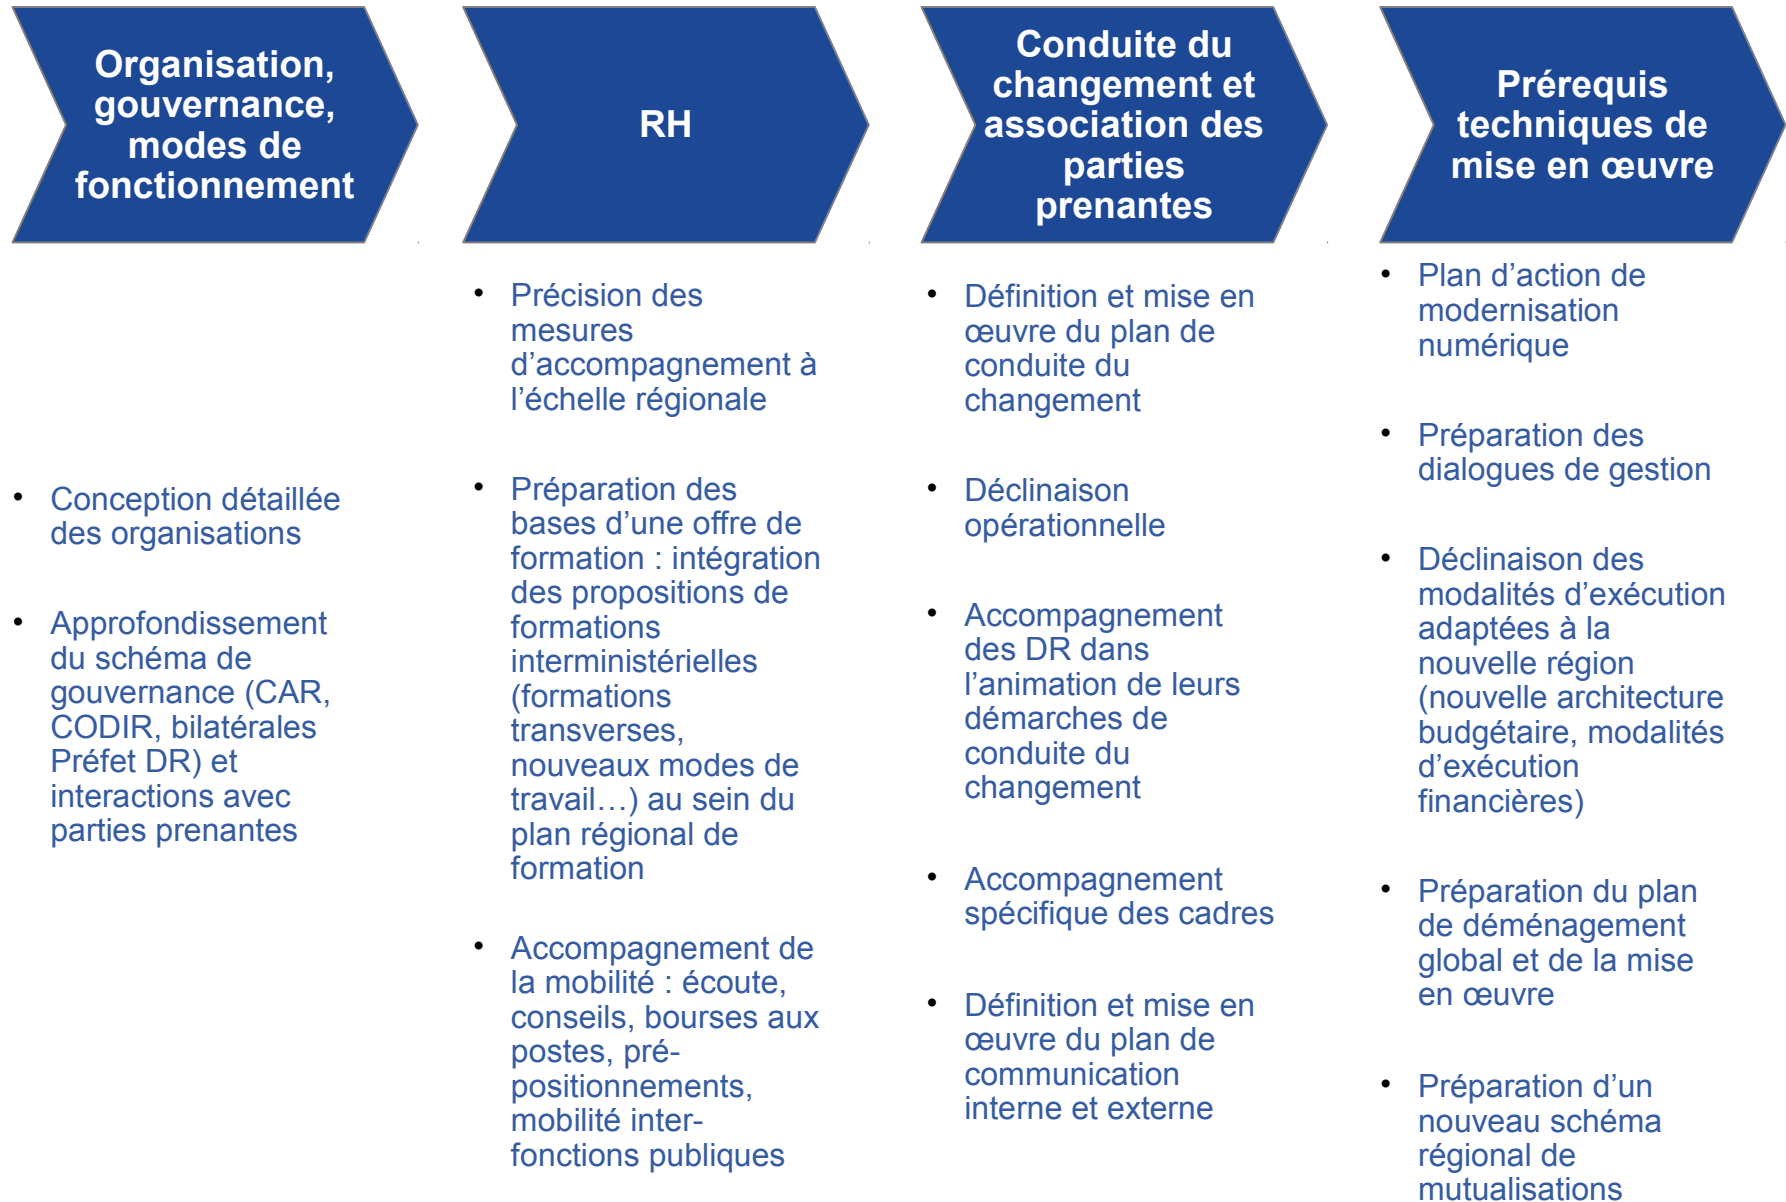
Organisation, gouvernance, modes de fonctionnement

• Conception détaillée des organisations

• Approfondissement du schéma de gouvernance (CAR, CODIR, bilatérales Préfet DR) et interactions avec parties prenantes

RH

• Précision des mesures d'accompagnement à l'échelle régionale

• Préparation des bases d'une offre de formation : intégration des propositions de formations interministérielles (formations transverses, nouveaux modes de travail…) au sein du plan régional de formation

• Accompagnement de la mobilité : écoute, conseils, bourses aux postes, pré-positionnements, mobilité inter-fonctions publiques

Conduite du changement et association des parties prenantes

• Définition et mise en œuvre du plan de conduite du changement

• Déclinaison opérationnelle

• Accompagnement des DR dans l'animation de leurs démarches de conduite du changement

• Accompagnement spécifique des cadres

• Définition et mise en œuvre du plan de communication interne et externe

Prérequis techniques de mise en œuvre

• Plan d'action de modernisation numérique

• Préparation des dialogues de gestion

• Déclinaison des modalités d'exécution adaptées à la nouvelle région (nouvelle architecture budgétaire, modalités d'exécution financières)

• Préparation du plan de déménagement global et de la mise en œuvre

• Préparation d'un nouveau schéma régional de mutualisations